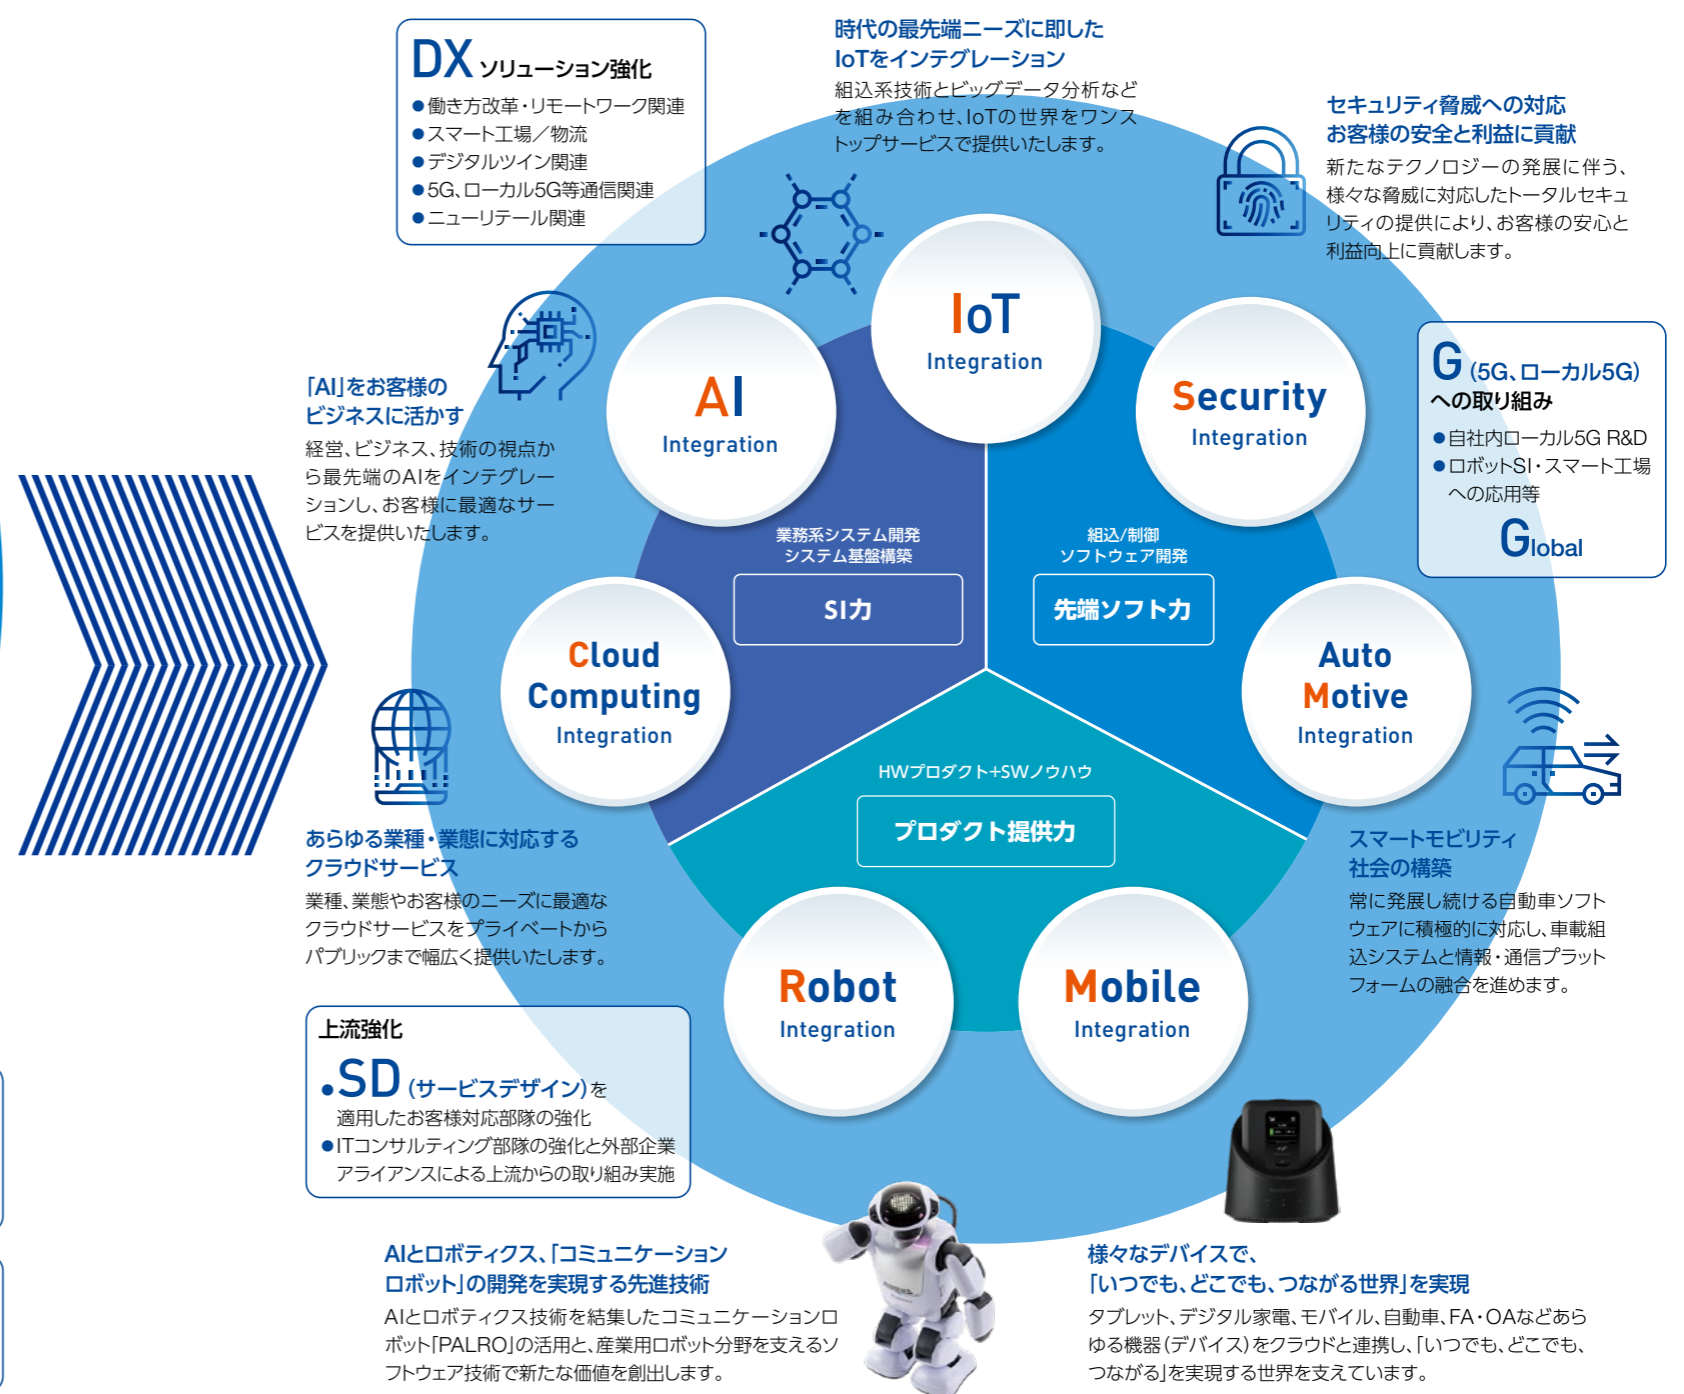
DX ソリューション強化
●働き方改革・リモートワーク関連
●スマート工場／物流
●デジタルツイン関連
●5G、ローカル5G等通信関連
●ニューリテール関連

時代の最先端ニーズに即した
IoTをインテグレーション
組込系技術とビッグデータ分析などを組み合わせ、IoTの世界をワンストップサービスで提供いたします。

セキュリティ脅威への対応
お客様の安全と利益に貢献
新たなテクノロジーの発展に伴う、様々な脅威に対応したトータルセキュリティの提供により、お客様の安心と利益向上に貢献します。

「AI」をお客様の
ビジネスに活かす
経営、ビジネス、技術の視点から最先端のAIをインテグレーションし、お客様に最適なサービスを提供いたします。

G (5G、ローカル5G)
への取り組み
●自社内ローカル5G R&D
●ロボットSI・スマート工場への応用等
Global

IoT
Integration

AI
Integration

Security
Integration

業務系システム開発
システム基盤構築

SI力

組込/制御
ソフトウェア開発

先端ソフト力

Cloud
Computing
Integration

Auto
Motive
Integration

HWプロダクト+SWノウハウ

プロダクト提供力

Robot
Integration

Mobile
Integration

あらゆる業種・業態に対応する
クラウドサービス
業種、業態やお客様のニーズに最適なクラウドサービスをプライベートからパブリックまで幅広く提供いたします。

スマートモビリティ
社会の構築
常に発展し続ける自動車ソフトウェアに積極的に対応し、車載組込システムと情報・通信プラットフォームの融合を進めます。

上流強化
●SD (サービスデザイン)を適用したお客様対応部隊の強化
●ITコンサルティング部隊の強化と外部企業アライアンスによる上流からの取り組み実施

AIとロボティクス、「コミュニケーション
ロボット」の開発を実現する先進技術
AIとロボティクス技術を結集したコミュニケーションロボット「PALRO」の活用と、産業用ロボット分野を支えるソフトウェア技術で新たな価値を創出します。

様々なデバイスで、
「いつでも、どこでも、つながる世界」を実現
タブレット、デジタル家電、モバイル、自動車、FA・OAなどあらゆる機器（デバイス）をクラウドと連携し、「いつでも、どこでも、つながる」を実現する世界を支えています。